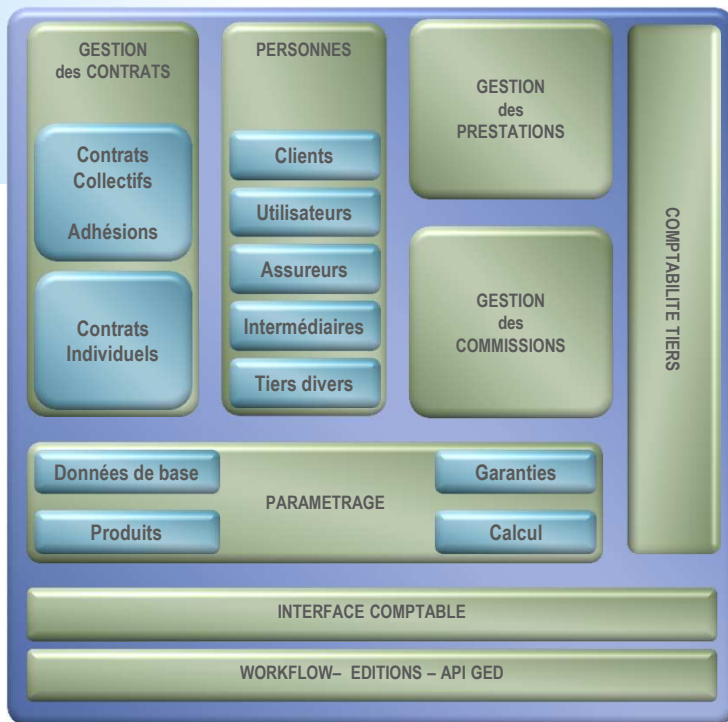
GESTION des CONTRATS

Contrats Collectifs

Adhésions

Contrats Individuels

PERSONNES

Clients

Utilisateurs

Assureurs

Intermédiaires

Tiers divers

GESTION des PRESTATIONS

GESTION des COMMISSIONS

COMPTABILITE TIERS

Données de base

PARAMETRAGE

Garanties

Produits

Calcul

INTERFACE COMPTABLE

WORKFLOW– EDITIONS – API GED